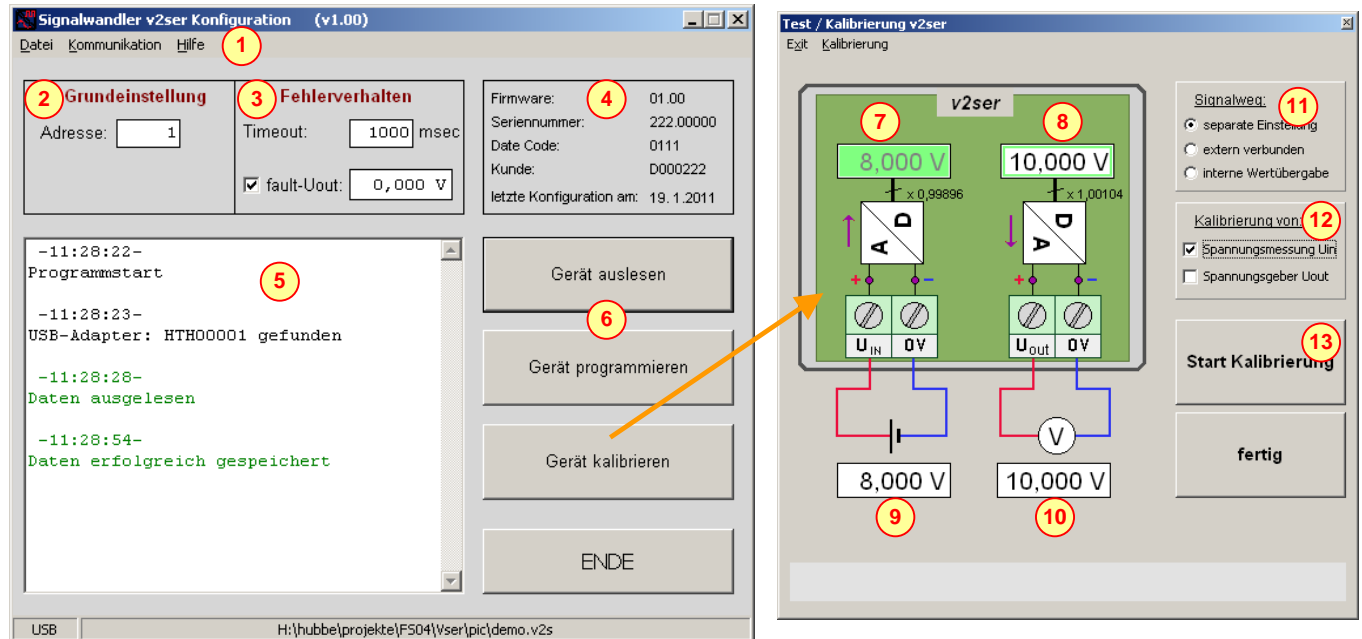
Signalwandler v2ser Konfiguration (v1.00)

Datei Kommunikation Hilfe 1

2 Grundeinstellung
Adresse: 1

3 Fehlerverhalten
Timeout: 1000 msec
fault-Uout: 0,000 V

Firmware: 4 01.00
Seriennummer: 222.00000
Date Code: 0111
Kunde: D000222
letzte Konfiguration am: 19.1.2011

-11:28:22-
Programmstart

5

-11:28:23-
USB-Adapter: HTH00001 gefunden

-11:28:28-
Daten ausgelesen

-11:28:54-
Daten erfolgreich gespeichert

Gerät auslesen

6

Gerät programmieren

Gerät kalibrieren

ENDE

USB H:\hubbe\projekte\FS04\Vser\pic\demo.v2s

Test / Kalibrierung v2ser

Exit Kalibrierung

v2ser

7 8

8,000 V 10,000 V

x 0,99896 x 1,00104

A D D A

+ − + −

$U_{IN}$ 0V $U_{out}$ 0V

V

8,000 V 10,000 V

9 10

Signalweg: 11
separate Einstellung
extern verbunden
interne Wertübergabe

Kalibrierung von: 12
Spannungsmessung Uin
Spannungsgeber Uout

13
Start Kalibrierung

fertig